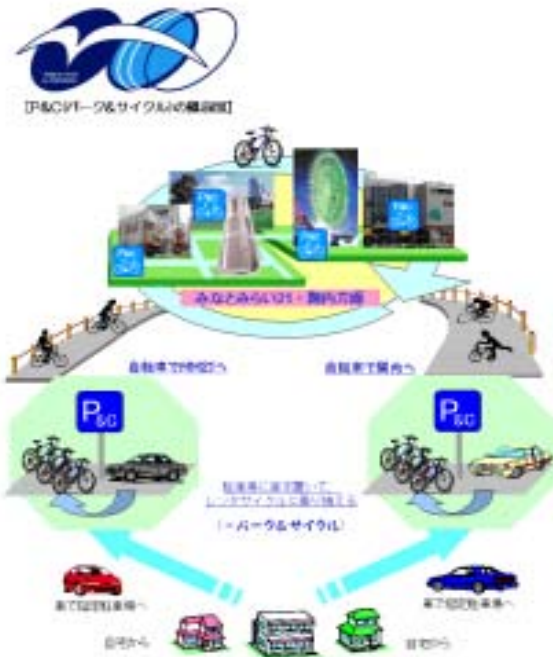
[P&C(パーク&サイクル)の概念図]

みなとみらい21・関内方面

自転車で移動へ

自転車で関内へ

$P_{&C}$

$P_{&C}$

駐車場に車を置いて
レンタサイクルに乗り換える

(=パーク&サイクル)

車で指定駐車場へ

車で指定駐車場へ

自宅から

自宅から